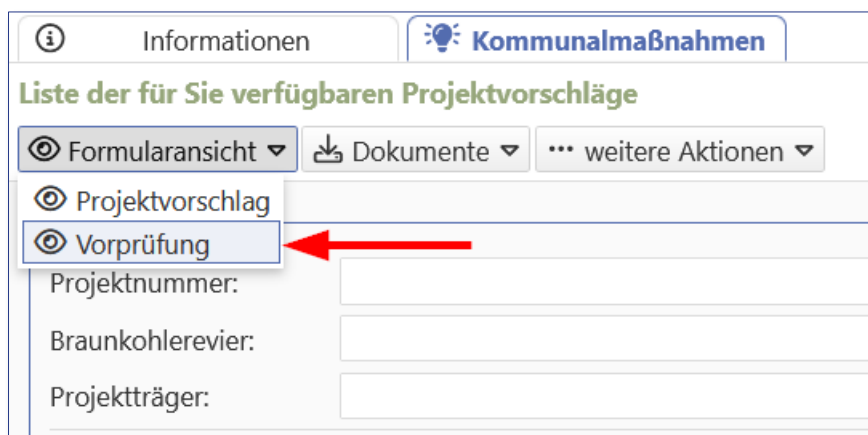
Informationen

Kommunalmaßnahmen

Liste der für Sie verfügbaren Projektvorschläge

Formularansicht

Dokumente

weitere Aktionen

Projektvorschlag

Vorprüfung

Projektnummer:

Braunkohlerevier:

Projektträger: